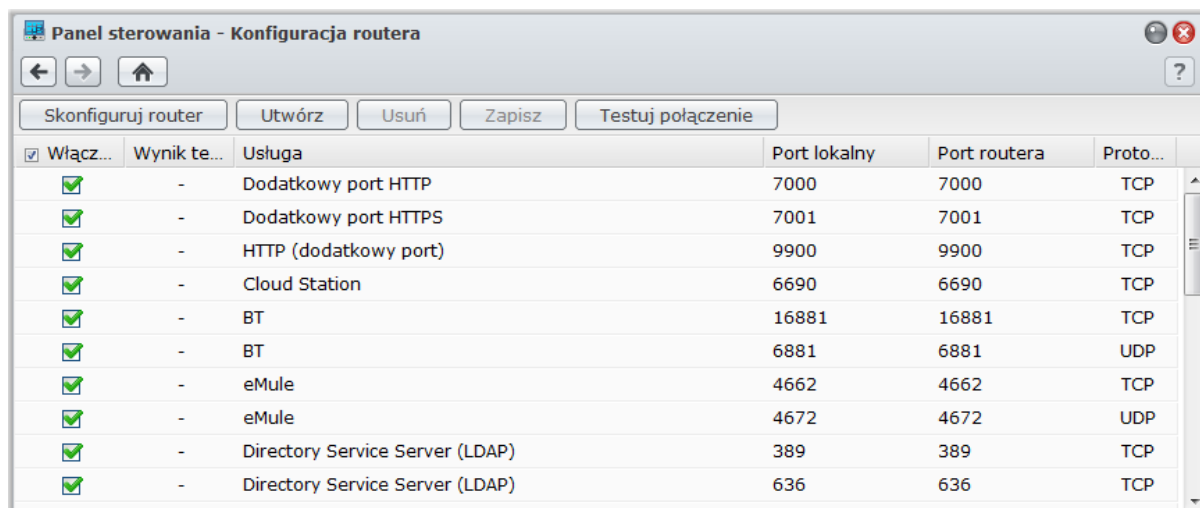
Panel sterowania - Konfiguracja routera

?

Skonfiguruj router | Utwórz | Usuń | Zapisz | Testuj połączenie

| Włącz... | Wynik te... | Usługa | Port lokalny | Port routera | Proto... |
|---|---|---|---|---|---|
| | - | Dodatkowy port HTTP | 7000 | 7000 | TCP |
| | - | Dodatkowy port HTTPS | 7001 | 7001 | TCP |
| | - | HTTP (dodatkowy port) | 9900 | 9900 | TCP |
| | - | Cloud Station | 6690 | 6690 | TCP |
| | - | BT | 16881 | 16881 | TCP |
| | - | BT | 6881 | 6881 | UDP |
| | - | eMule | 4662 | 4662 | TCP |
| | - | eMule | 4672 | 4672 | UDP |
| | - | Directory Service Server (LDAP) | 389 | 389 | TCP |
| | - | Directory Service Server (LDAP) | 636 | 636 | TCP |